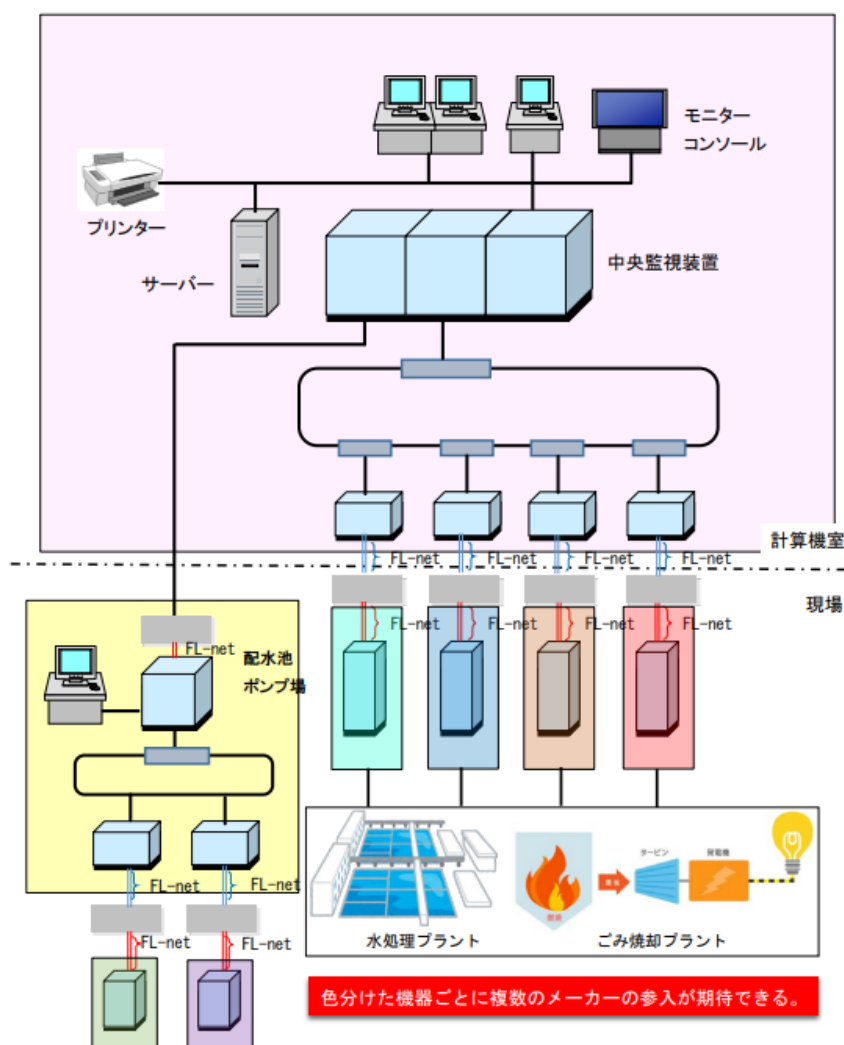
モニター
コンソール

プリンター

サーバー

中央監視装置

計算機室

FL-net FL-net FL-net FL-net

現場

FL-net FL-net FL-net FL-net

FL-net

配水池
ポンプ場

FL-net FL-net

FL-net FL-net

ターピン 発電機

燃焼

水処理プラント

ごみ焼却プラント

色分けた機器ごとに複数のメーカーの参入が期待できる。